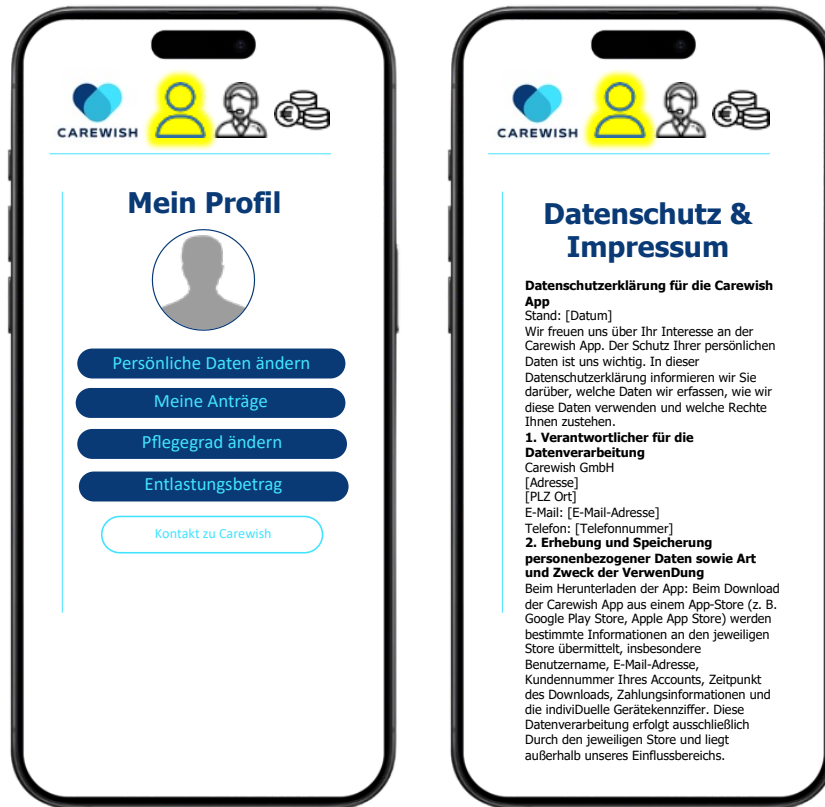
CAREWISH

Mein Profil

Persönliche Daten ändern

Meine Anträge

Pflegegrad ändern

Entlastungsbetrag

Kontakt zu Carewish

CAREWISH

Datenschutz & Impressum

**Datenschutzerklärung für die Carewish App**
Stand: [Datum]
Wir freuen uns über Ihr Interesse an der Carewish App. Der Schutz Ihrer persönlichen Daten ist uns wichtig. In dieser Datenschutzerklärung informieren wir Sie darüber, welche Daten wir erfassen, wie wir diese Daten verwenden und welche Rechte Ihnen zustehen.

**1. Verantwortlicher für die Datenverarbeitung**
Carewish GmbH
[Adresse]
[PLZ Ort]
E-Mail: [E-Mail-Adresse]
Telefon: [Telefonnummer]

**2. Erhebung und Speicherung personenbezogener Daten sowie Art und Zweck der VerwenDung**
Beim Herunterladen der App: Beim Download der Carewish App aus einem App-Store (z. B. Google Play Store, Apple App Store) werden bestimmte Informationen an den jeweiligen Store übermittelt, insbesondere Benutzername, E-Mail-Adresse, Kundennummer Ihres Accounts, Zeitpunkt des Downloads, Zahlungsinformationen und die indiviDuelle Gerätekennziffer. Diese Datenverarbeitung erfolgt ausschließlich Durch den jeweiligen Store und liegt außerhalb unseres Einflussbereichs.